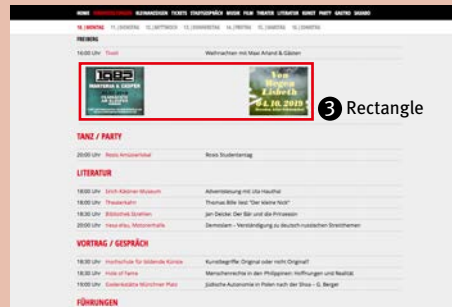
HOME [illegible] KLEINANZEIGEN TICKETS STADTGESPRÄCH MUSIK FILM THEATER LITERATUR KUNST PARTY GASTRO SAGABO

10. | MONTAG 11. | DIENSTAG 12. | MITTWOCH 13. | DONNERSTAG 14. | FREITAG 15. | SAMSTAG 16. | SONNTAG

FREIBERG

16:00 Uhr Tivoli Weihnachten mit Maxi Arland & Gästen

1982 MANTRA & CASPER

Von Wegen Lisbeth 04.10.2019

3 Rectangle

TANZ / PARTY

20:00 Uhr Roots Amüsierlokal Roots Studententag

LITERATUR

18:00 Uhr Erich-Kästner-Museum Adventslesung mit Uta Hauthal

18:00 Uhr Theaterkahn Thomas Bille liest "Der kleine Nick"

18:30 Uhr Bibliothek Strehlen Jan Delzer: Der Bär und die Prinzessin

20:00 Uhr Hasta allez, Motorenhalle Demoslam – Verständigung zu deutsch-russischen Streitthemen

VORTRAG / GESPRÄCH

18:00 Uhr Hochschule für bildende Künste Kunstbegriffe: Original oder nicht Original?

18:30 Uhr Hole of Fame Menschenrechte in den Philippinen: Hoffnungen und Realität

19:00 Uhr Gedenkstätte Münchner Platz Jüdische Autonomie in Polen nach der Shoa – G. Berger

FÜHRUNGEN